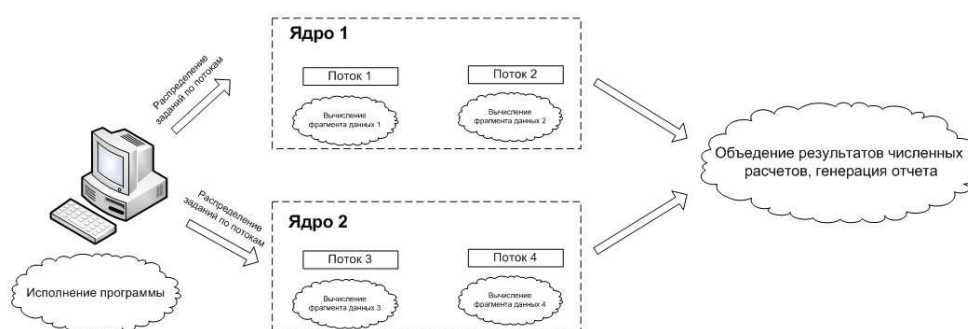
Распределение заданий по потокам

Ядро 1

Поток 1

Поток 2

Вычисление фрагмента данных 1

Вычисление фрагмента данных 2

Объедение результатов численных расчетов, генерация отчета

Распределение заданий по потокам

Ядро 2

Поток 3

Поток 4

Вычисление фрагмента данных 3

Вычисление фрагмента данных 4

Исполнение программы